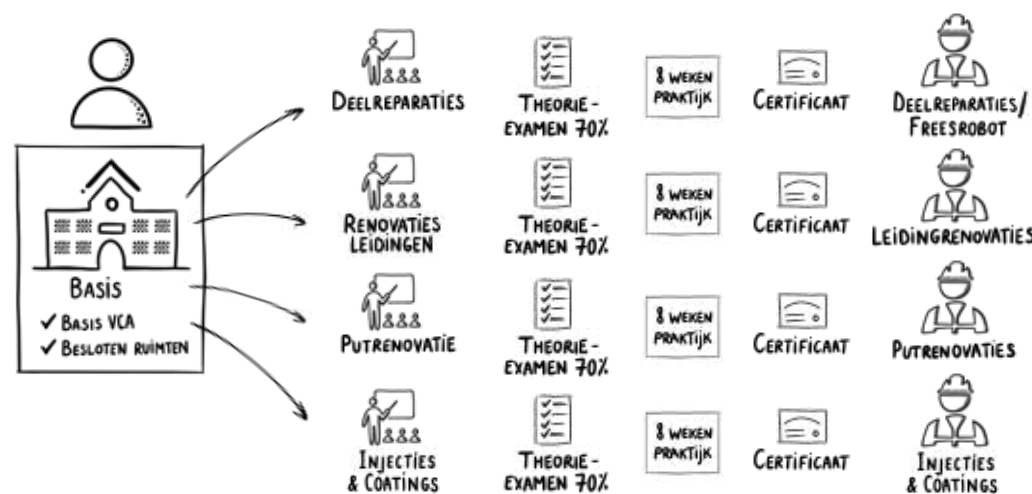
Basis
✓ Basis VCA
✓ Besloten ruimten

Deelreparaties
Theorie-examen 70%
8 weken praktijk
Certificaat
Deelreparaties/ Freesrobot

Renovaties leidingen
Theorie-examen 70%
8 weken praktijk
Certificaat
Leidingrenovaties

Putrenovatie
Theorie-examen 70%
8 weken praktijk
Certificaat
Putrenovaties

Injecties & Coatings
Theorie-examen 70%
8 weken praktijk
Certificaat
Injecties & Coatings